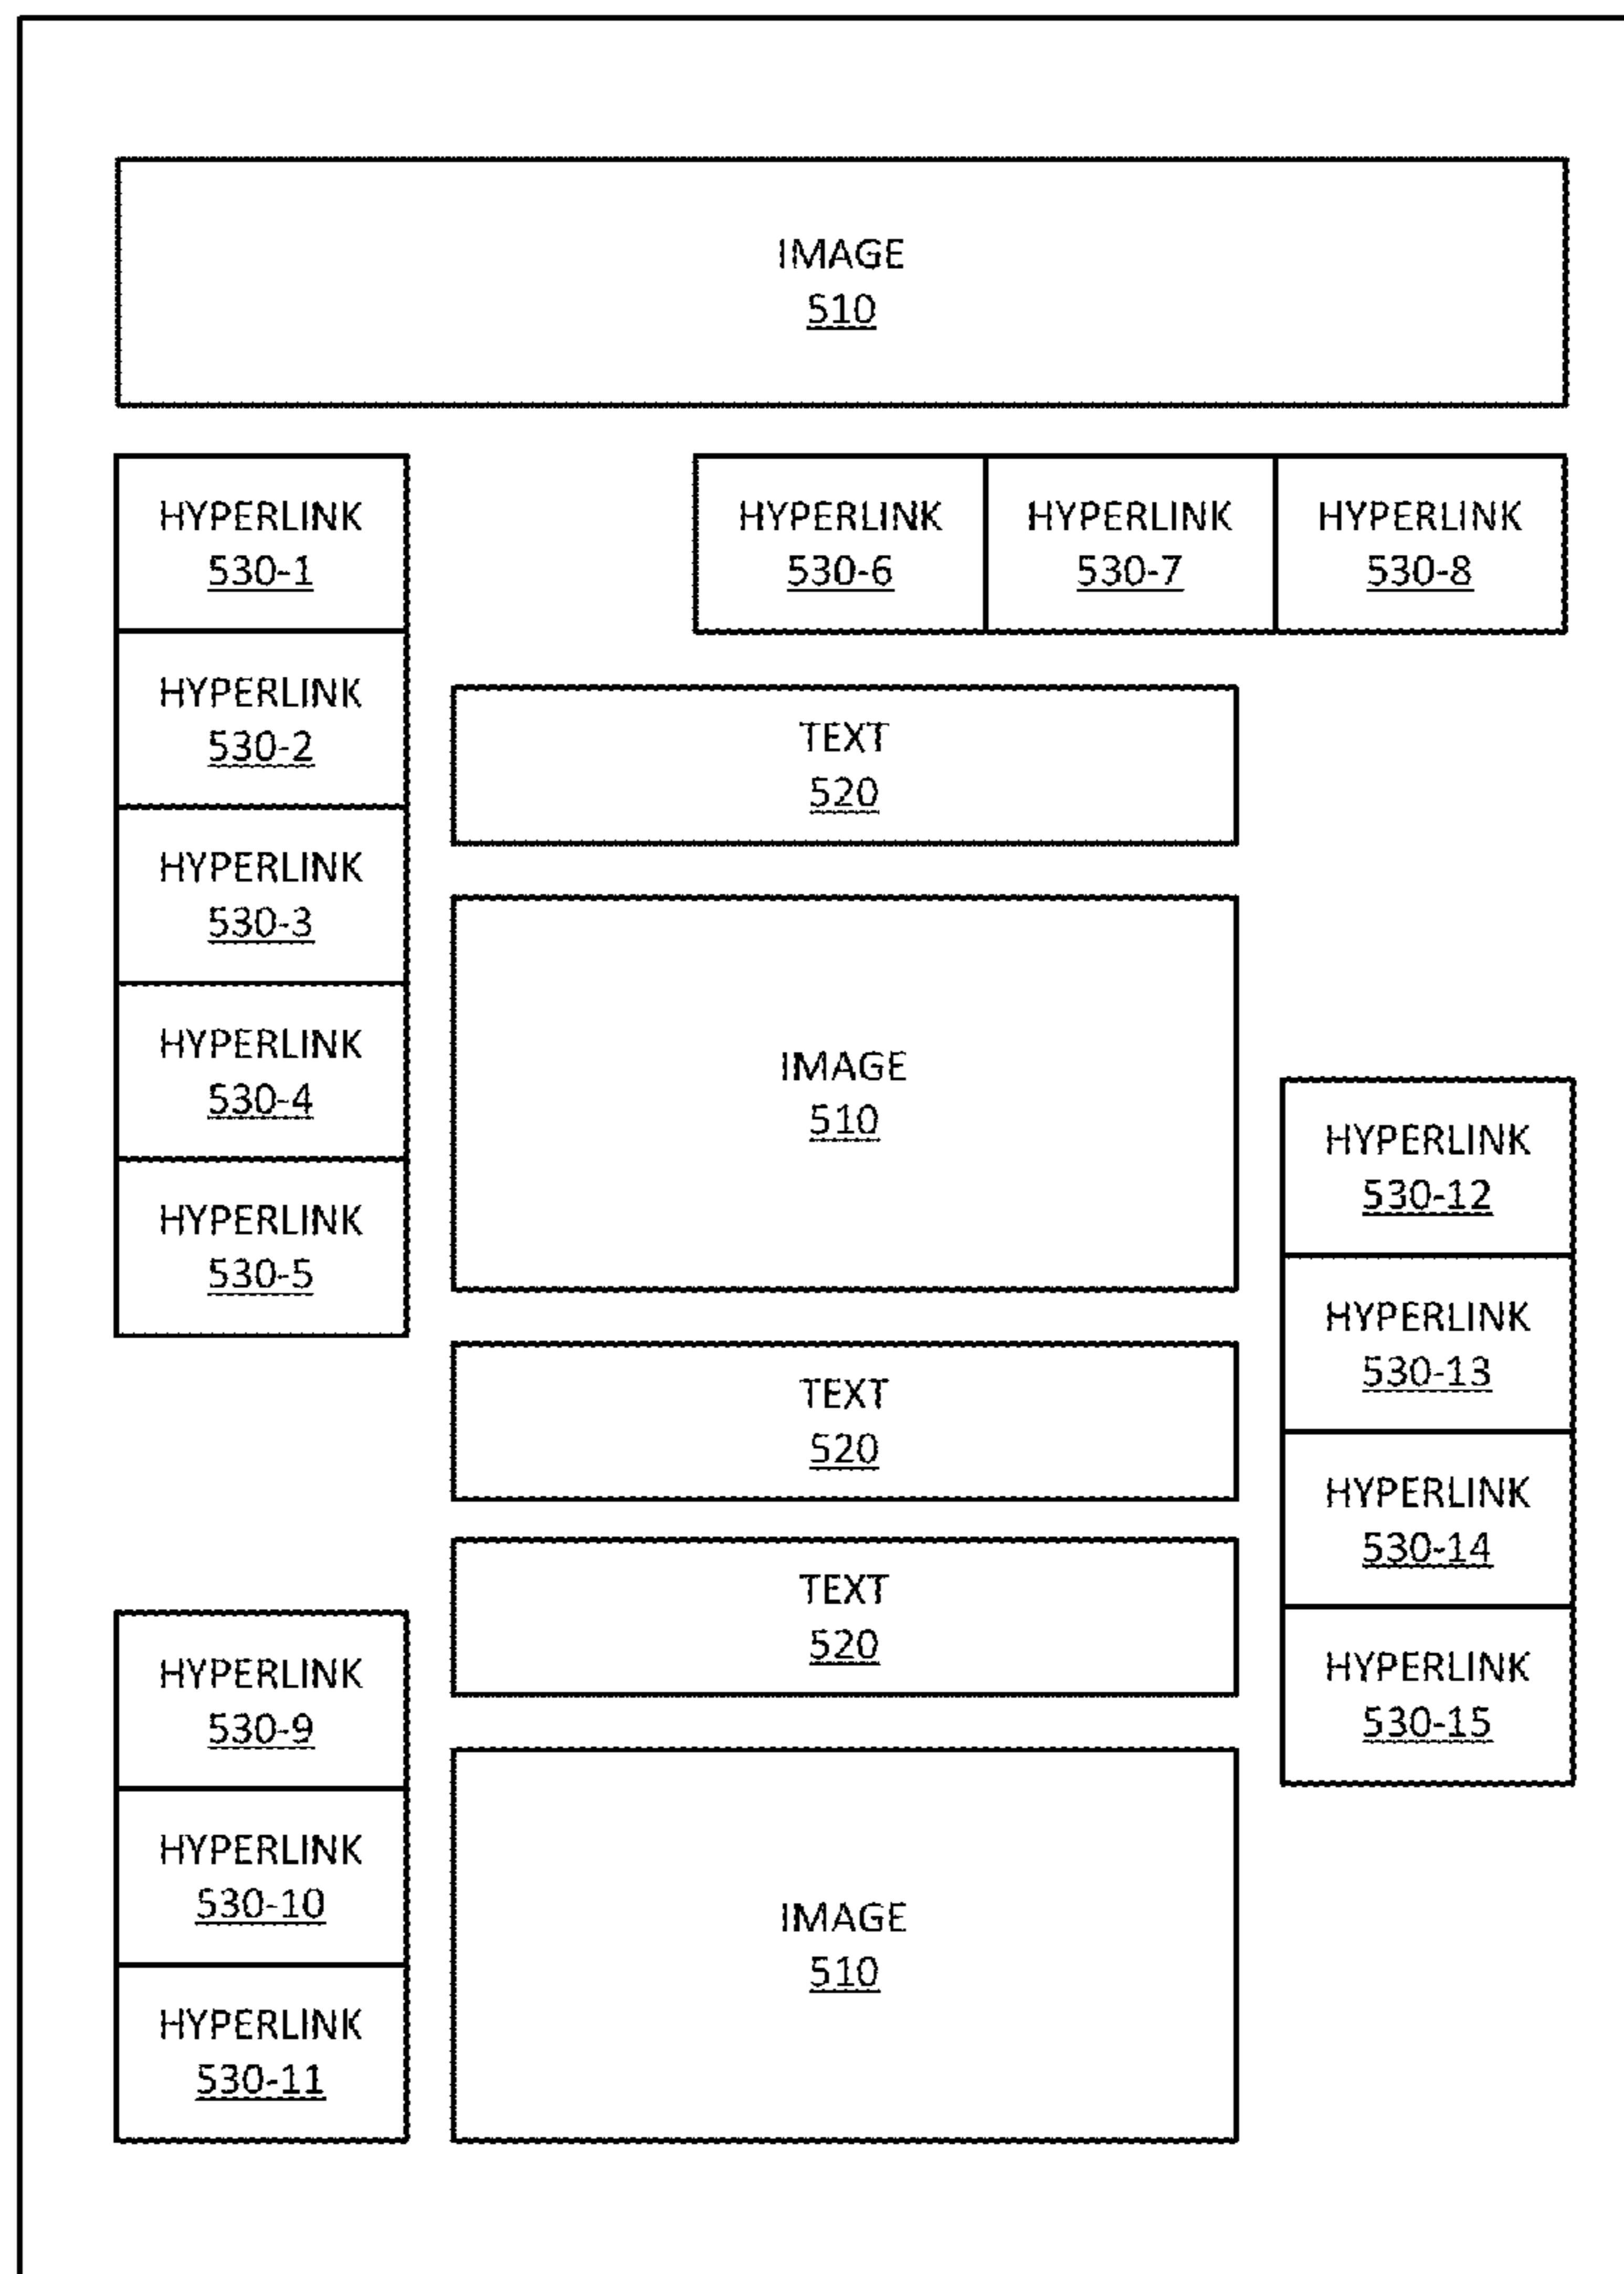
IMAGE
510

HYPERLINK
530-1

HYPERLINK
530-6

HYPERLINK
530-7

HYPERLINK
530-8

HYPERLINK
530-2

TEXT
520

HYPERLINK
530-3

HYPERLINK
530-4

IMAGE
510

HYPERLINK
530-5

HYPERLINK
530-12

HYPERLINK
530-13

TEXT
520

HYPERLINK
530-14

TEXT
520

HYPERLINK
530-9

HYPERLINK
530-15

HYPERLINK
530-10

IMAGE
510

HYPERLINK
530-11